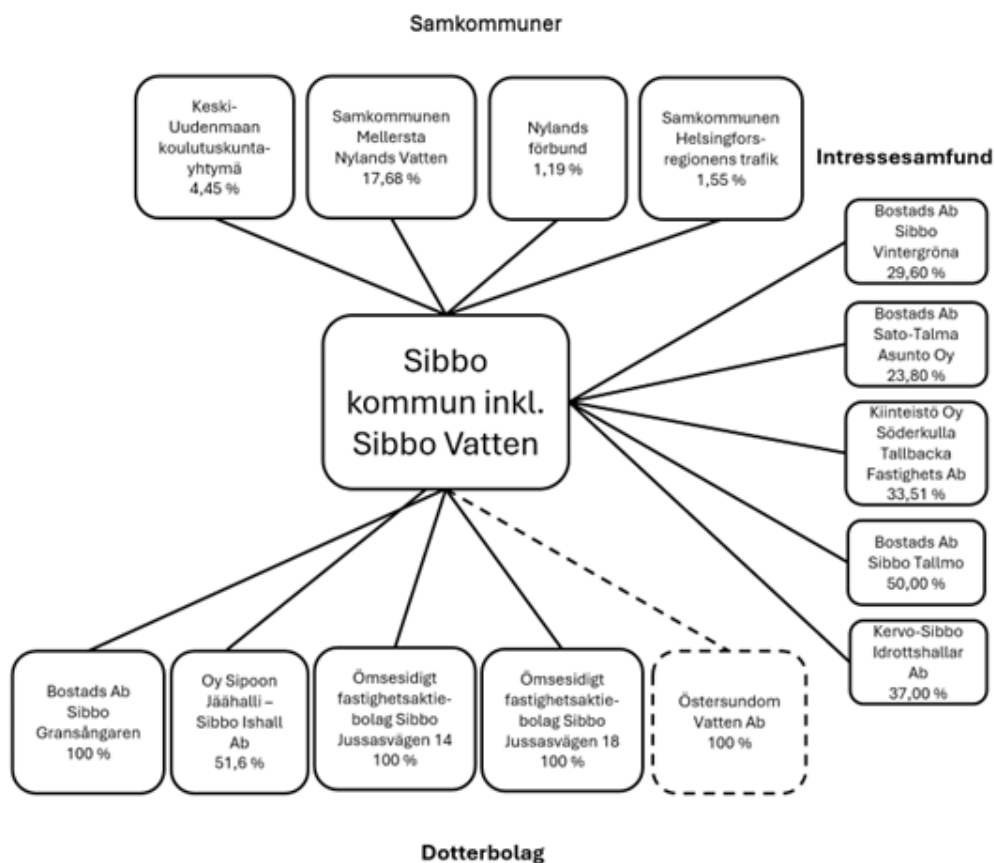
Samkommuner

Keski-Uudenmaan koulutuskuntayhtymä
4,45 %

Samkommunen Mellersta Nylands Vatten
17,68 %

Nylands förbund
1,19 %

Samkommunen Helsingforsregionens trafik
1,55 %

Intressesamfund

Bostads Ab Sibbo Vintergröna
29,60 %

Bostads Ab Sato-Talma Asunto Oy
23,80 %

Sibbo kommun inkl. Sibbo Vatten

Kiinteistö Oy Söderkulla Tallbacka Fastighets Ab
33,51 %

Bostads Ab Sibbo Tallmo
50,00 %

Kervo-Sibbo Idrottshallar Ab
37,00 %

Bostads Ab Sibbo Gransångaren
100 %

Oy Sipoon Jäähalli – Sibbo Ishall Ab
51,6 %

Ömsesidigt fastighetsaktiebolag Sibbo Jussasvägen 14
100 %

Ömsesidigt fastighetsaktiebolag Sibbo Jussasvägen 18
100 %

Östersundom Vatten Ab
100 %

Dotterbolag